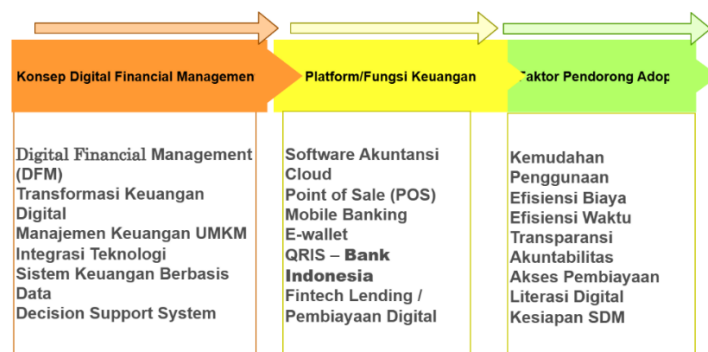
Konsep Digital Financial Managemen

Platform/Fungsi Keuangan

aktor Pendorong Adop

Digital Financial Management (DFM)
Transformasi Keuangan Digital
Manajemen Keuangan UMKM
Integrasi Teknologi
Sistem Keuangan Berbasis Data
Decision Support System

Software Akuntansi Cloud
Point of Sale (POS)
Mobile Banking
E-wallet
QRIS – **Bank Indonesia**
Fintech Lending / Pembiayaan Digital

Kemudahan Penggunaan
Efisiensi Biaya
Efisiensi Waktu
Transparansi
Akuntabilitas
Akses Pembiayaan
Literasi Digital
Kesiapan SDM